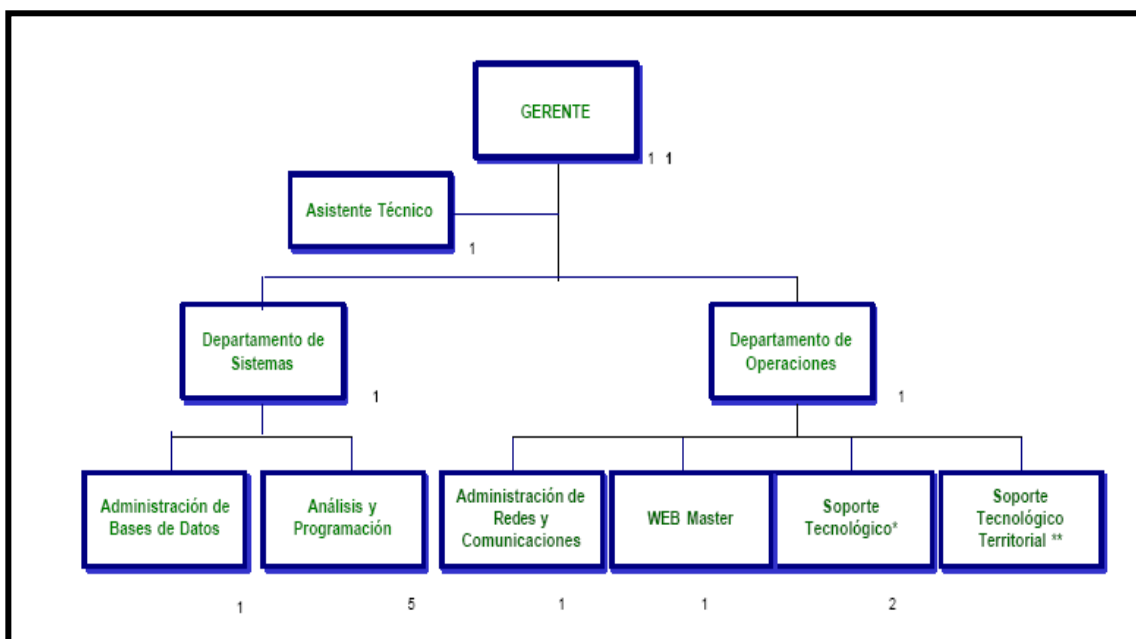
GERENTE

1 1

Asistente Técnico

1

Departamento de Sistemas

1

Departamento de Operaciones

1

Administración de Bases de Datos

Análisis y Programación

Administración de Redes y Comunicaciones

WEB Master

Soporte Tecnológico*

Soporte Tecnológico Territorial **

1

5

1

1

2